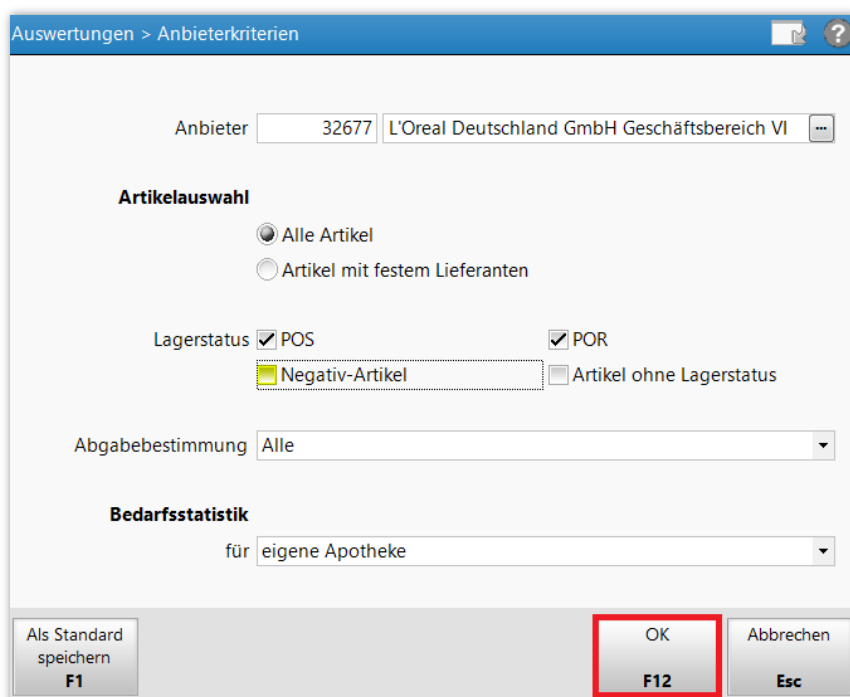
Auswertungen > Anbieterkriterien

Anbieter 32677 L'Oreal Deutschland GmbH Geschäftsbereich VI ...

Artikelauswahl

Alle Artikel

Artikel mit festem Lieferanten

Lagerstatus POS POR

Negativ-Artikel Artikel ohne Lagerstatus

Abgabebestimmung Alle

Bedarfsstatistik

für eigene Apotheke

Als Standard speichern F1

OK F12

Abbrechen Esc